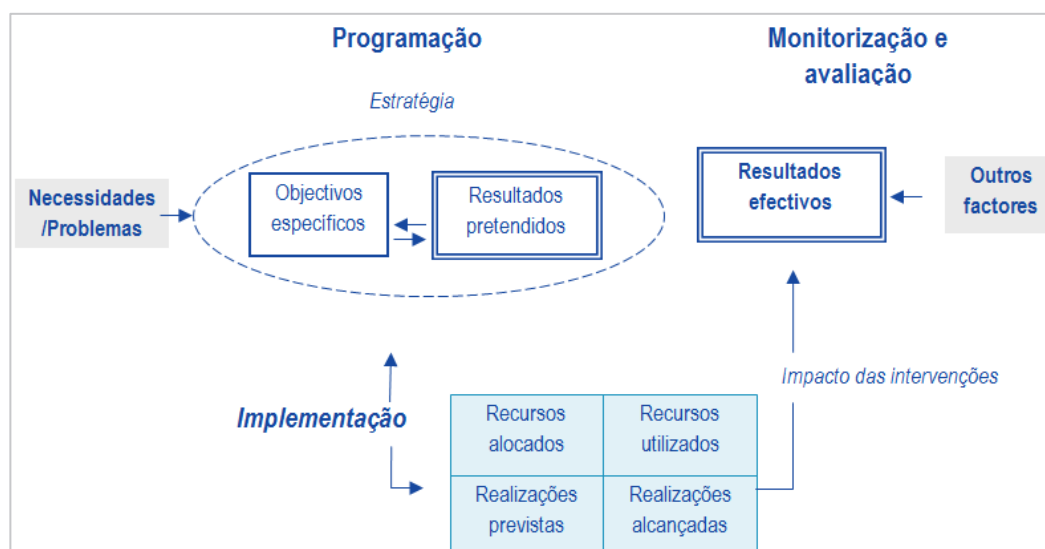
Programação

Monitorização e avaliação

Estratégia

Necessidades /Problemas

Objectivos específicos

Resultados pretendidos

Resultados efectivos

Outros factores

Impacto das intervenções

Implementação

| Recursos alocados | Recursos utilizados |
|---|---|
| Realizações previstas | Realizações alcançadas |